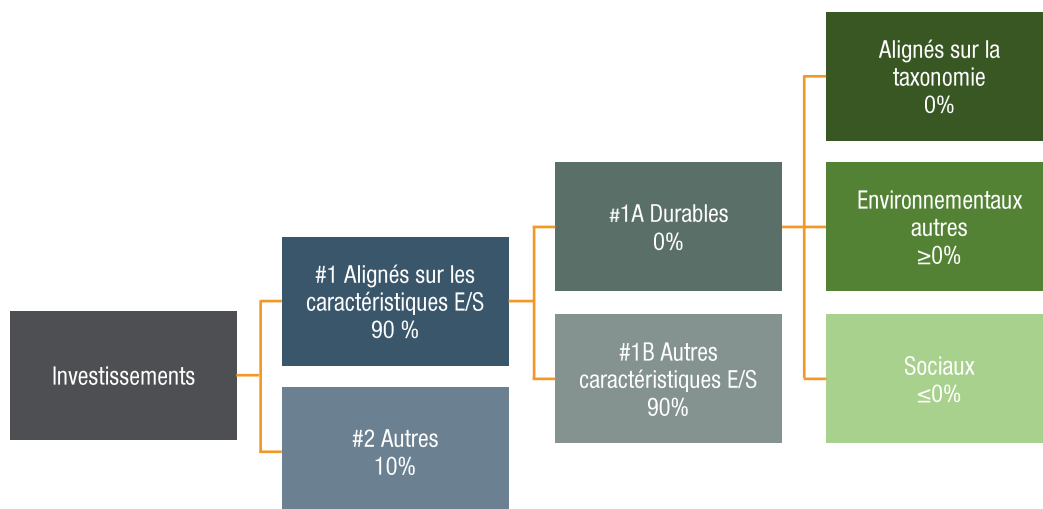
Investissements

#1 Alignés sur les caractéristiques E/S
90 %

#2 Autres
10%

#1A Durables
0%

#1B Autres caractéristiques E/S
90%

Alignés sur la taxonomie
0%

Environnementaux autres
≥0%

Sociaux
≤0%